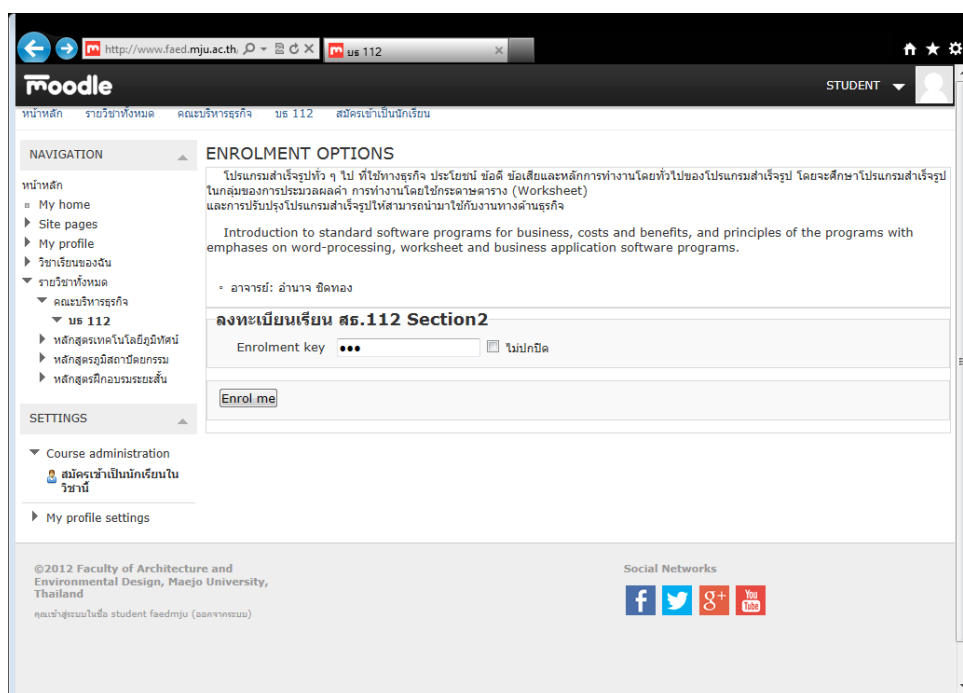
http://www.faed.mju.ac.th/

บธ 112

moodle

STUDENT

หน้าหลัก รายวิชาทั้งหมด คณะบริหารธุรกิจ บธ 112 สมัครเข้าเป็นนักเรียน

NAVIGATION

หน้าหลัก
My home
Site pages
My profile
วิชาเรียนของฉัน
รายวิชาทั้งหมด
คณะบริหารธุรกิจ
บธ 112
หลักสูตรเทคโนโลยีภูมิทัศน์
หลักสูตรภูมิสถาปัตยกรรม
หลักสูตรฝึกอบรมระยะสั้น

SETTINGS

Course administration
สมัครเข้าเป็นนักเรียนในวิชานี้
My profile settings

ENROLMENT OPTIONS

โปรแกรมสำเร็จรูปทั่ว ๆ ไป ที่ใช้ทางธุรกิจ ประโยชน์ ข้อดี ข้อเสียและหลักการทำงานโดยทั่วไปของโปรแกรมสำเร็จรูป โดยจะศึกษาโปรแกรมสำเร็จรูปในกลุ่มของการประมวลผลคำ การทำงานโดยใช้กระดาษตาราง (Worksheet) และการปรับปรุงโปรแกรมสำเร็จรูปให้สามารถนำมาใช้กับงานทางด้านธุรกิจ

Introduction to standard software programs for business, costs and benefits, and principles of the programs with emphases on word-processing, worksheet and business application software programs.

อาจารย์: อำนาจ ชิดทอง

ลงทะเบียนเรียน สธ.112 Section2

Enrolment key ••• ไม่ปกปิด

Enrol me

©2012 Faculty of Architecture and Environmental Design, Maejo University, Thailand

คุณเข้าสู่ระบบในชื่อ student faedmju (ออกจากระบบ)

Social Networks